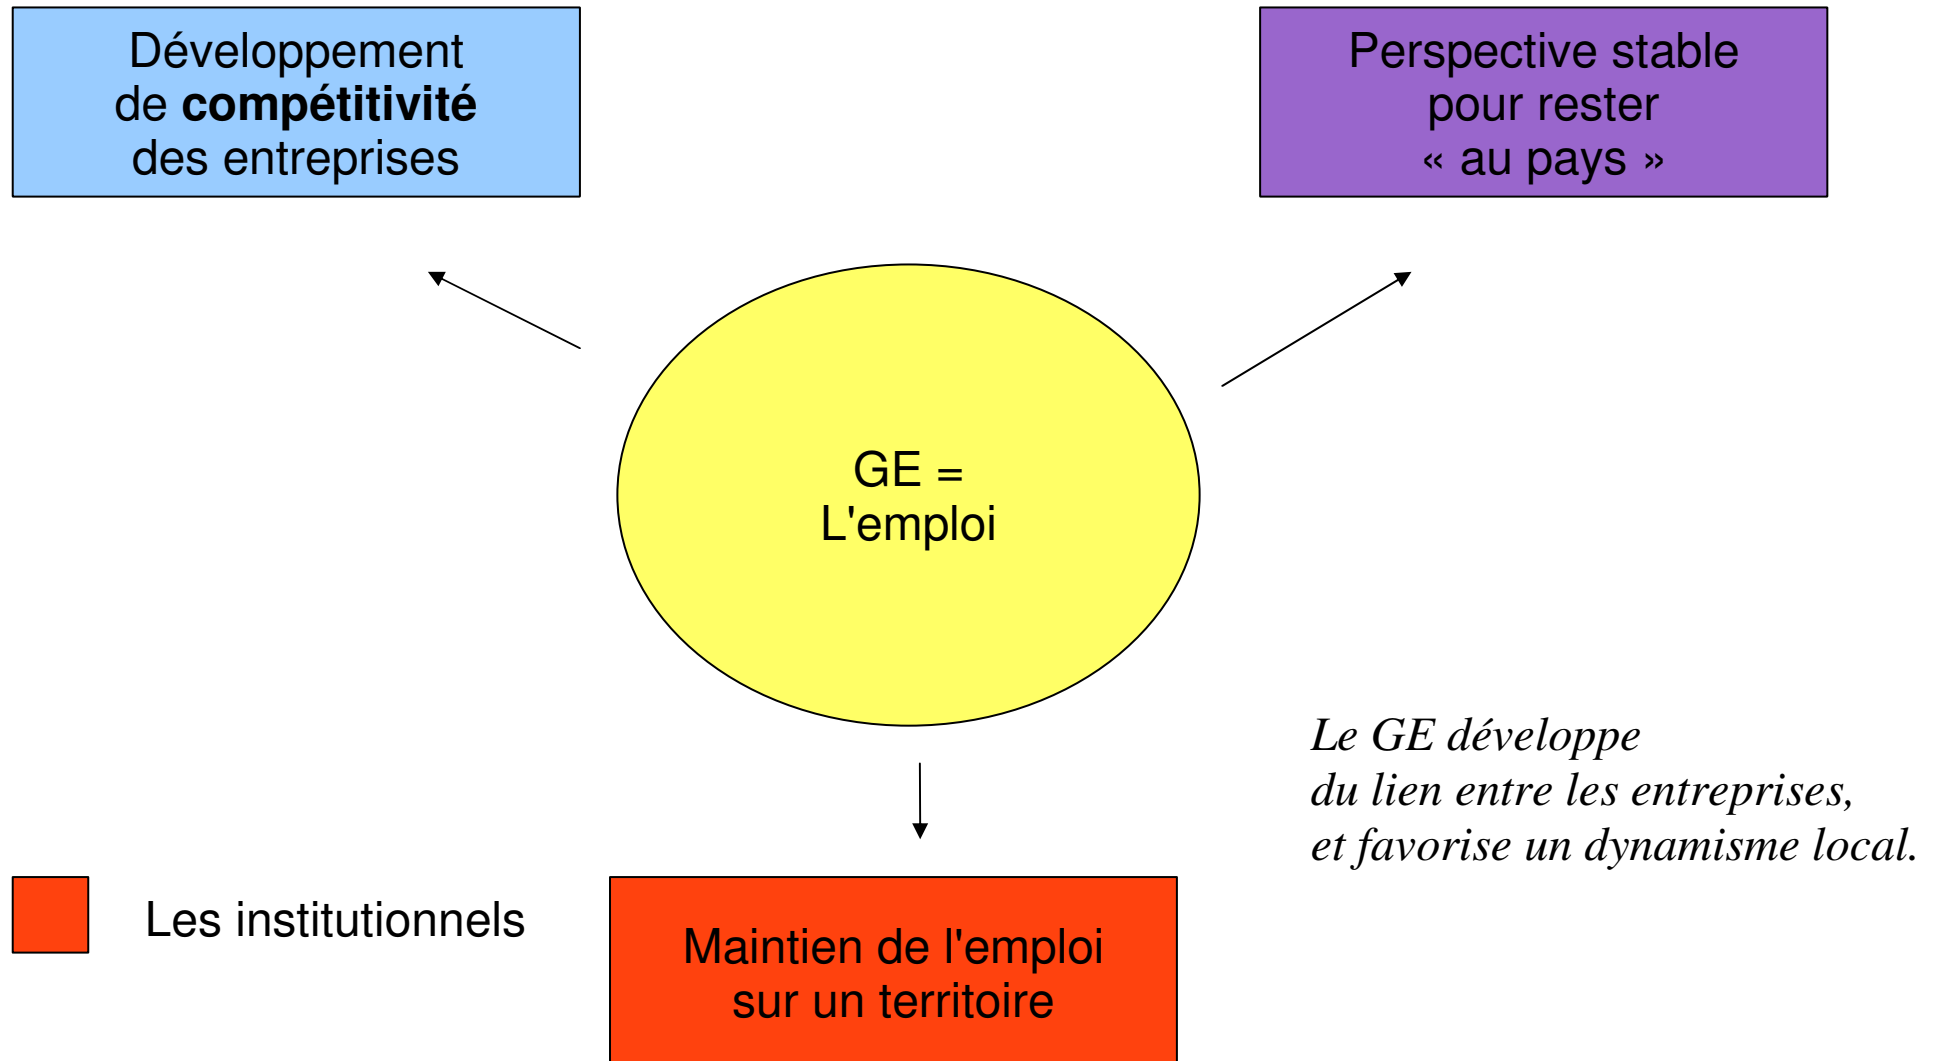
Développement de **compétitivité** des entreprises

Perspective stable pour rester « au pays »

GE = L'emploi

Le GE développe
du lien entre les entreprises,
et favorise un dynamisme local.

Les institutionnels

Maintien de l'emploi sur un territoire